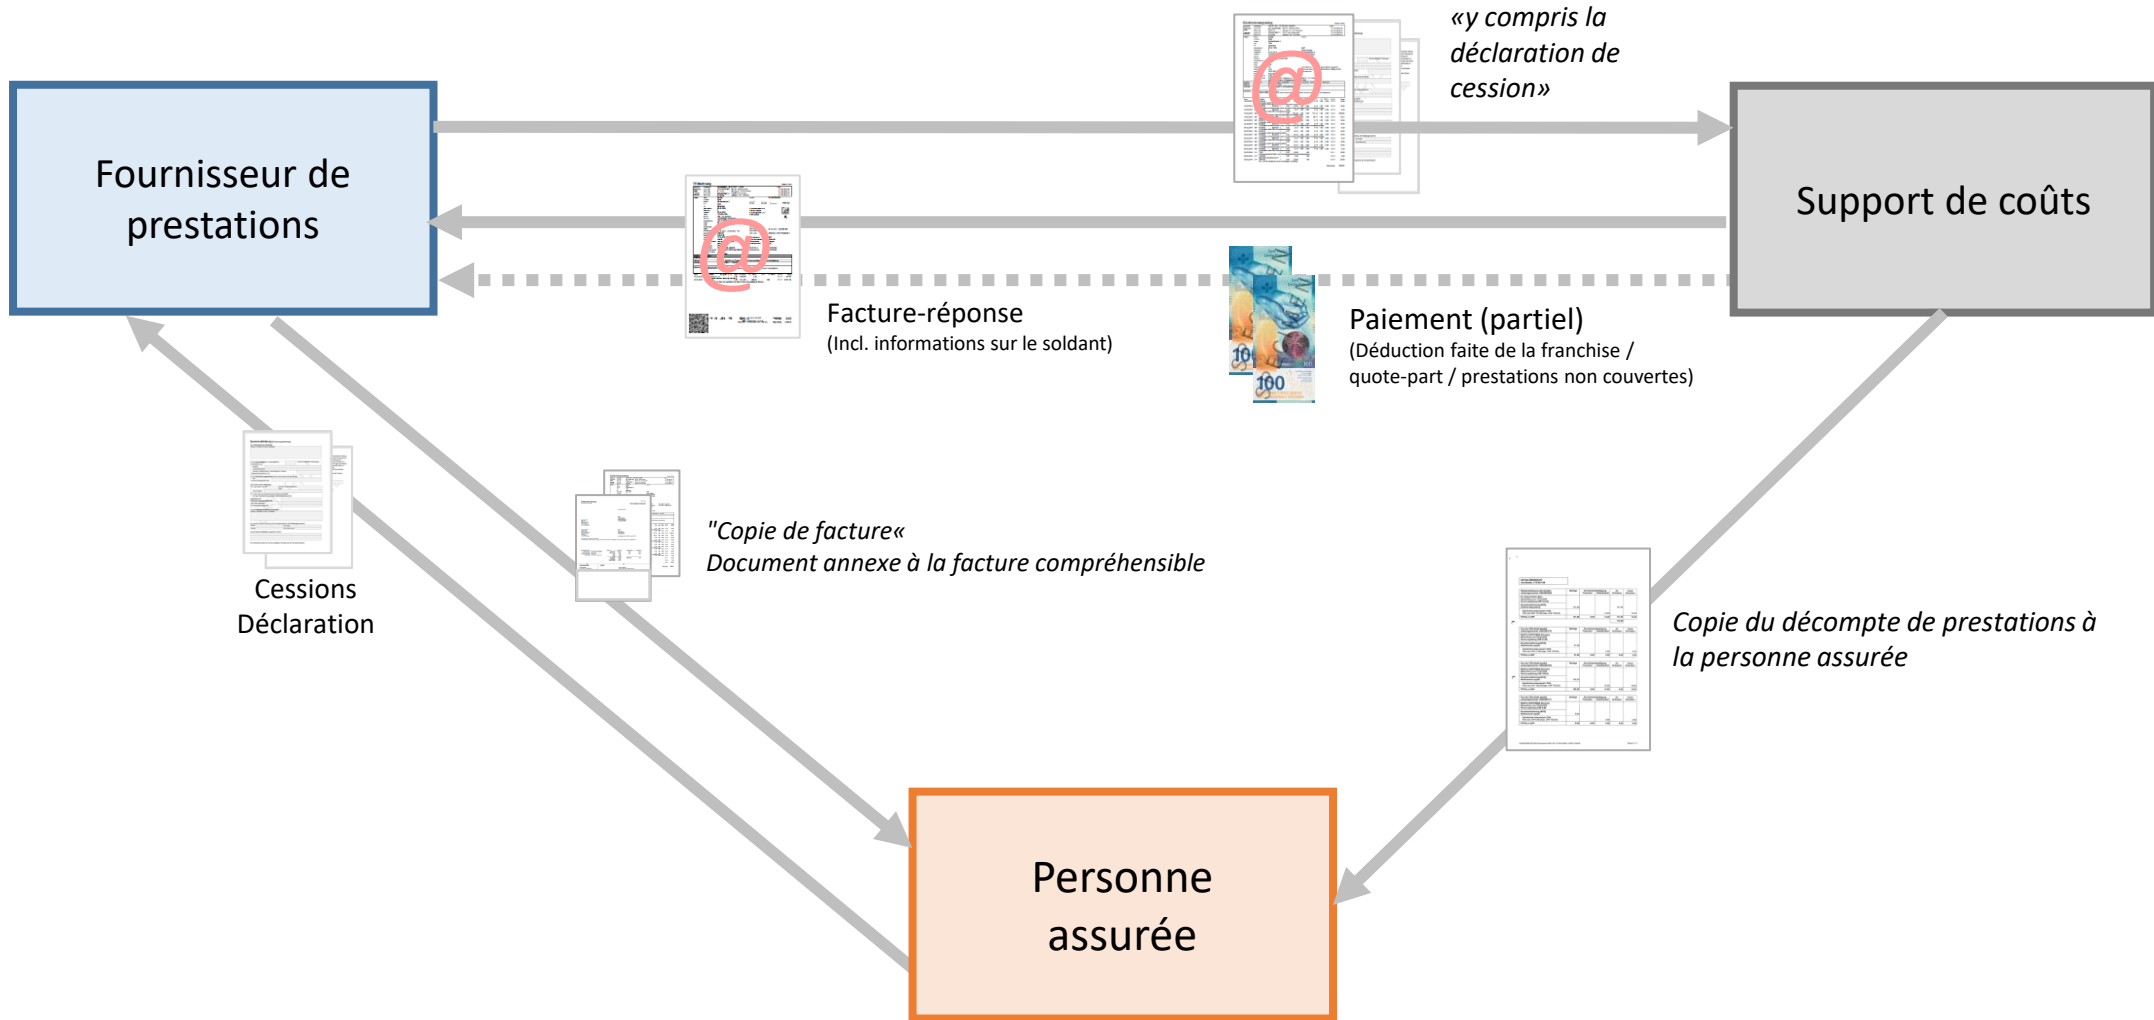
«y compris la déclaration de cession»

Fournisseur de prestations

Support de coûts

Facture-réponse
(Incl. informations sur le soldant)

Paiement (partiel)
(Déduction faite de la franchise / quote-part / prestations non couvertes)

Cessions
Déclaration

"Copie de facture«
Document annexe à la facture compréhensible

Copie du décompte de prestations à la personne assurée

Personne assurée